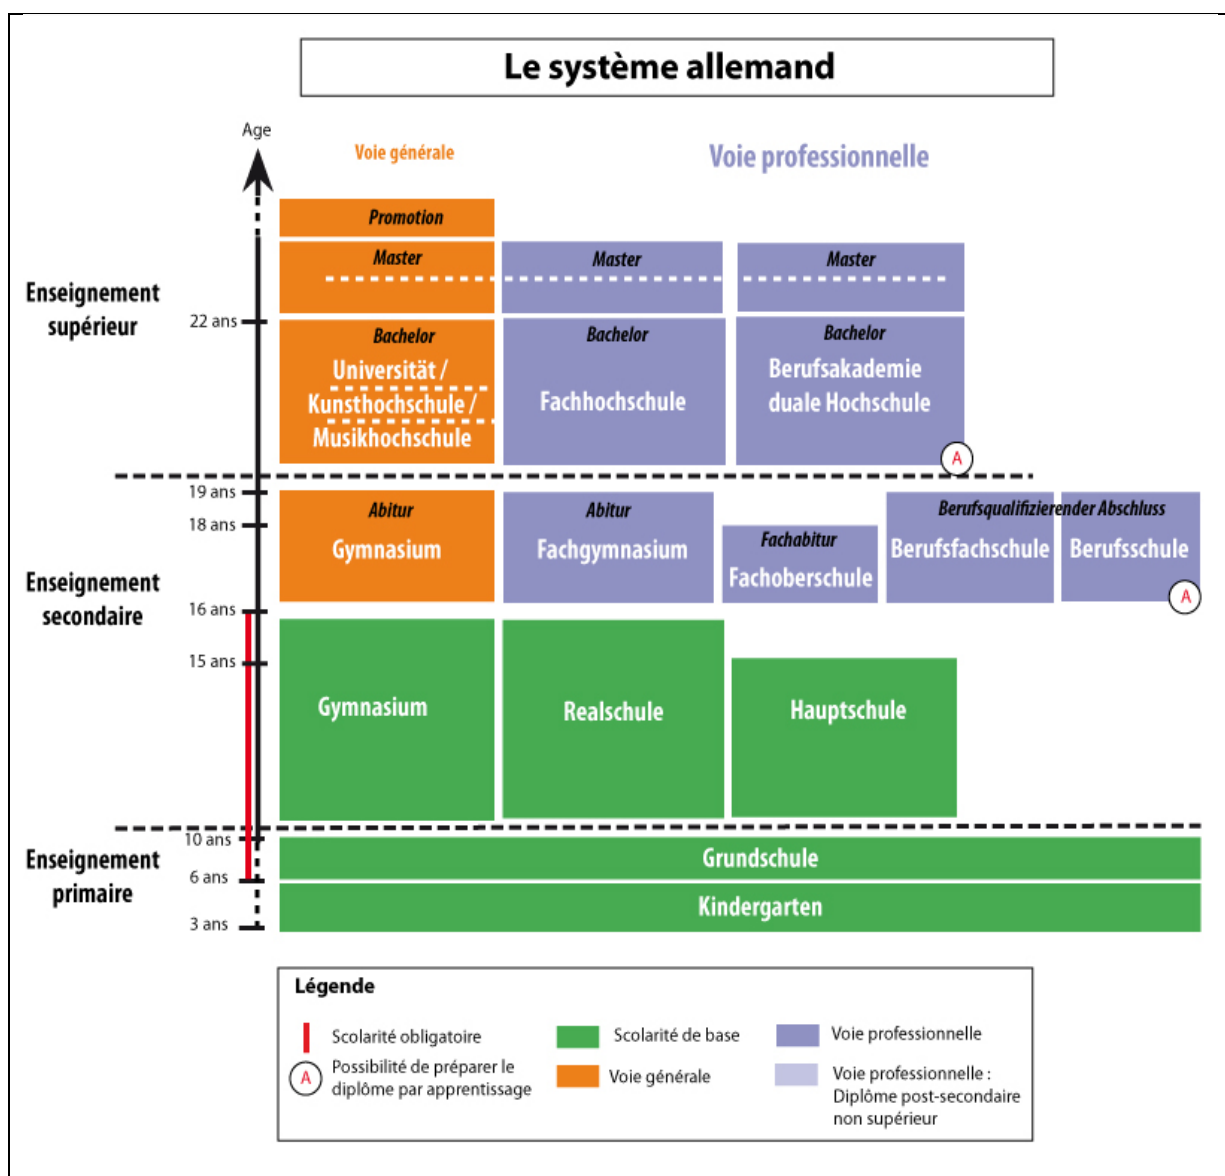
Le système allemand

Age

Voie générale

Voie professionnelle

Enseignement supérieur

22 ans

Promotion

Master

Bachelor

Universität / Kunsthochschule / Musikhochschule

Master

Bachelor

Fachhochschule

Master

Bachelor

Berufsakademie duale Hochschule

A

19 ans

18 ans

Enseignement secondaire

16 ans

15 ans

Abitur

Gymnasium

Abitur

Fachgymnasium

Fachabitur

Fachoberschule

Berufsqualifizierender Abschluss

Berufsfachschule

Berufsschule

A

Gymnasium

Realschule

Hauptschule

Enseignement primaire

10 ans

6 ans

3 ans

Grundschule

Kindergarten

Légende

Scolarité obligatoire

A Possibilité de préparer le diplôme par apprentissage

Scolarité de base

Voie générale

Voie professionnelle

Voie professionnelle : Diplôme post-secondaire non supérieur